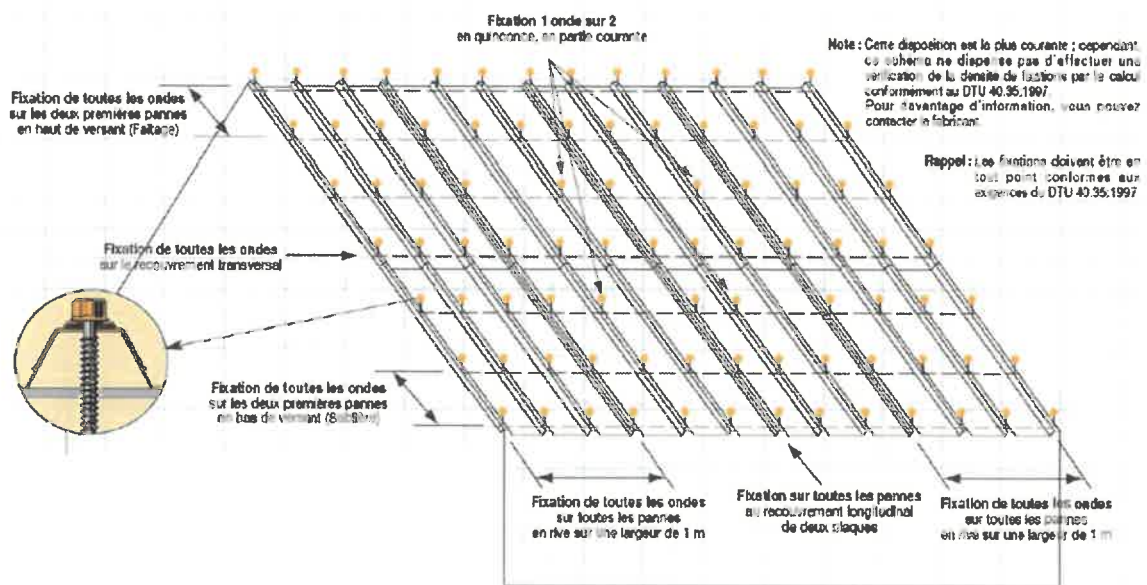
Fixation 1 onde sur 2
en quinconce, en partie courante

Note : Cette disposition est la plus courante ; cependant, ce schéma ne dispense pas d'effectuer une vérification de la densité de fixations par le calcul conformément au DTU 40.35:1997.
Pour davantage d'information, vous pouvez contacter le fabricant.

Rappel : Les fixations doivent être en tout point conformes aux exigences du DTU 40.35:1997

Fixation de toutes les ondes sur les deux premières pannes en haut de versant (Faîtage)

Fixation de toutes les ondes sur le recouvrement transversal

Fixation de toutes les ondes sur les deux premières pannes en bas de versant (Sablière)

Fixation de toutes les ondes sur toutes les pannes en rive sur une largeur de 1 m

Fixation sur toutes les pannes au recouvrement longitudinal de deux plaques

Fixation de toutes les ondes sur toutes les pannes en rive sur une largeur de 1 m